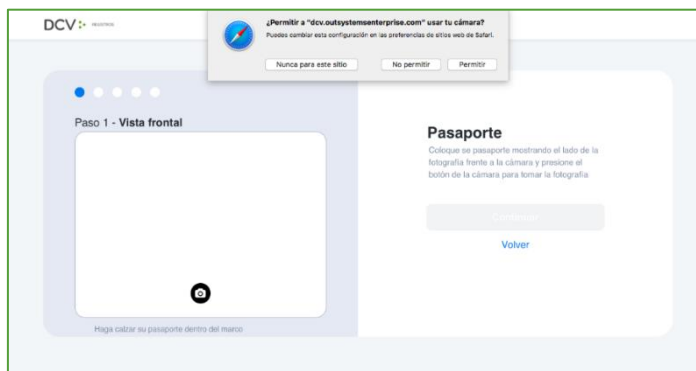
DCV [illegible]

¿Permitir a "dcv.outsystemsenterprise.com" usar tu cámara?

Puedes cambiar esta configuración en las preferencias de sitios web de Safari.

Nunca para este sitio

No permitir

Permitir

Paso 1 - Vista frontal

Haga calzar su pasaporte dentro del marco

Pasaporte

Coloque se pasaporte mostrando el lado de la fotografía frente a la cámara y presione el botón de la cámara para tomar la fotografía

Continuar

Volver